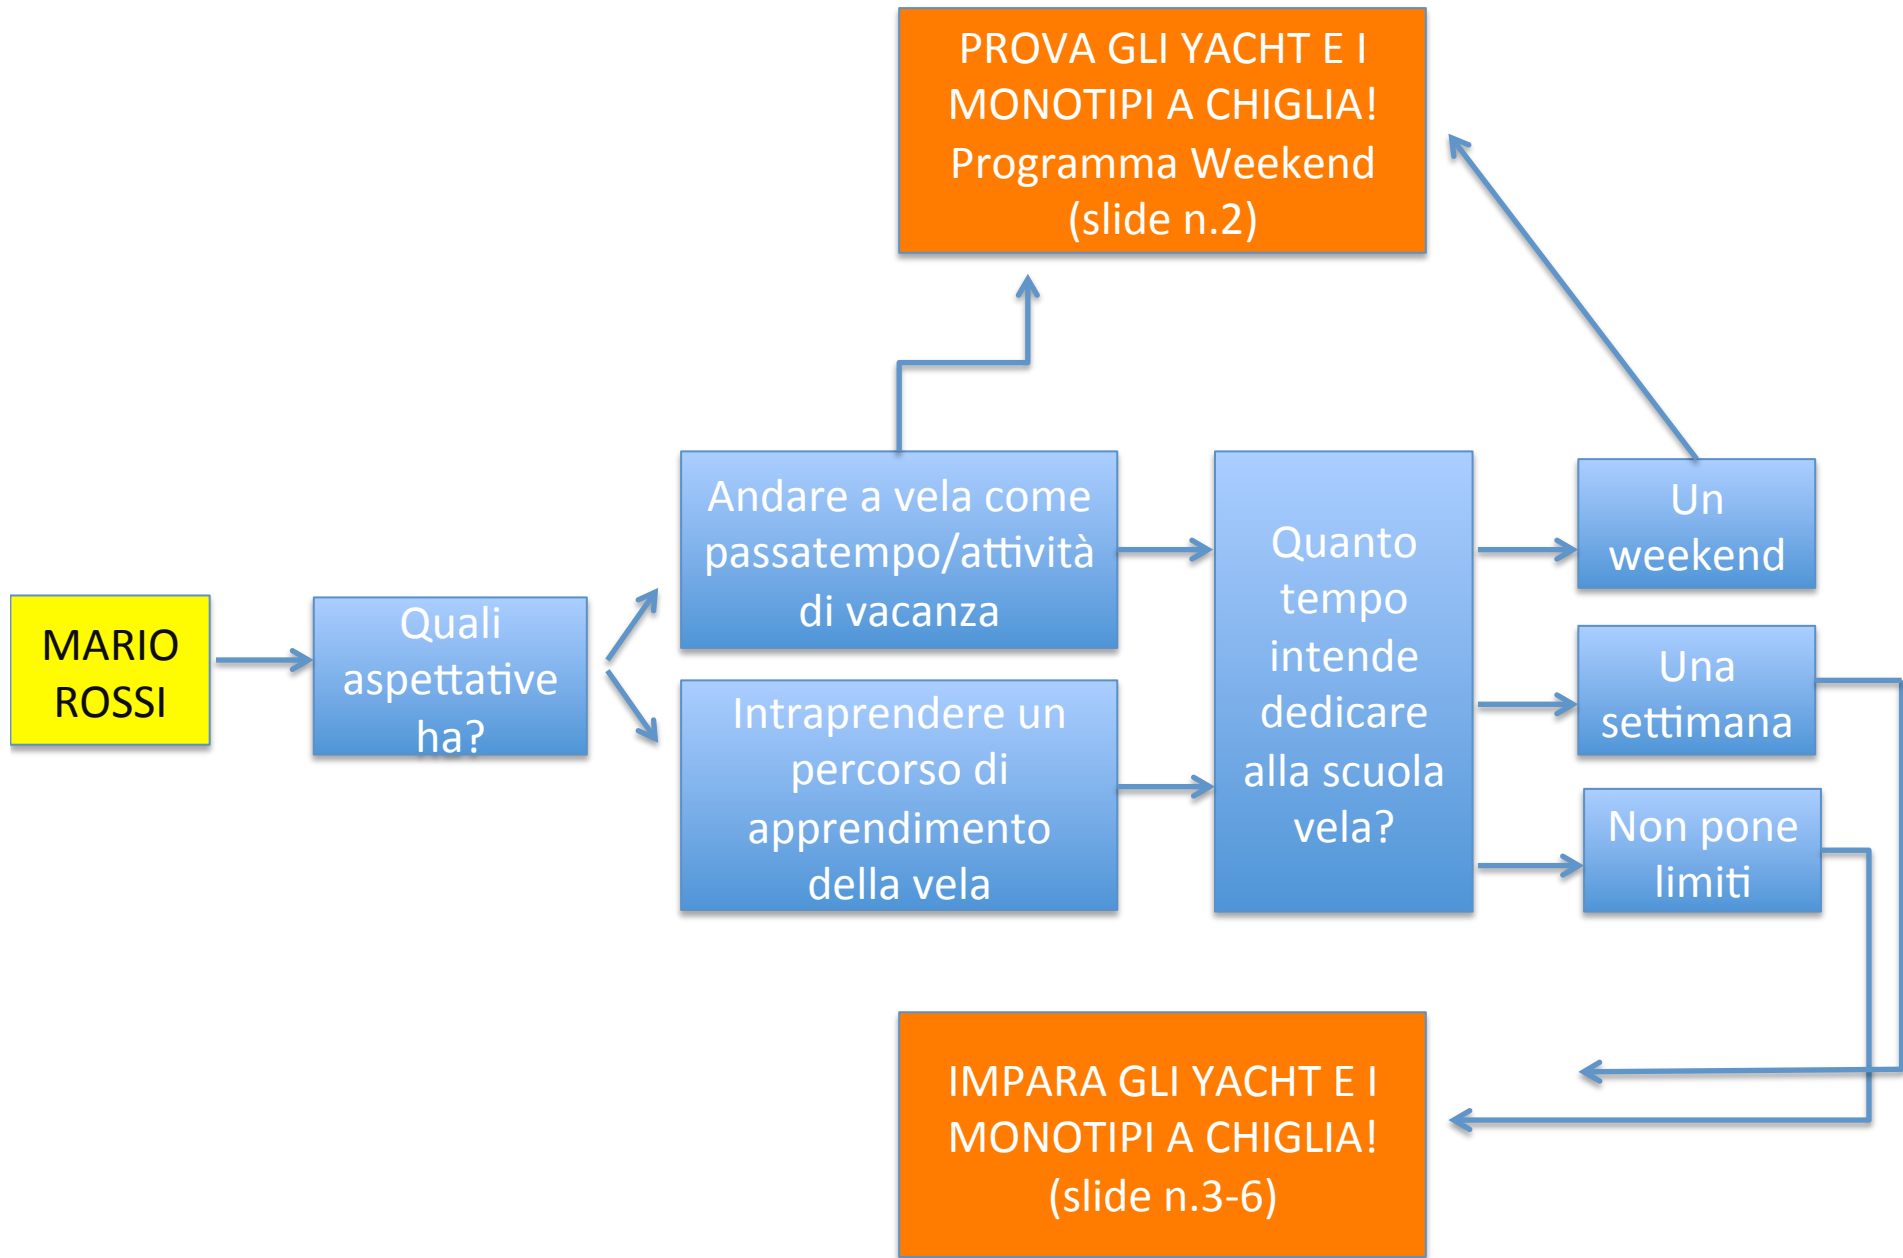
PROVA GLI YACHT E I MONOTIPI A CHIGLIA! Programma Weekend (slide n.2)

MARIO ROSSI

Quali aspettative ha?

Andare a vela come passatempo/attività di vacanza

Intraprendere un percorso di apprendimento della vela

Quanto tempo intende dedicare alla scuola vela?

Un weekend

Una settimana

Non pone limiti

IMPARA GLI YACHT E I MONOTIPI A CHIGLIA! (slide n.3-6)